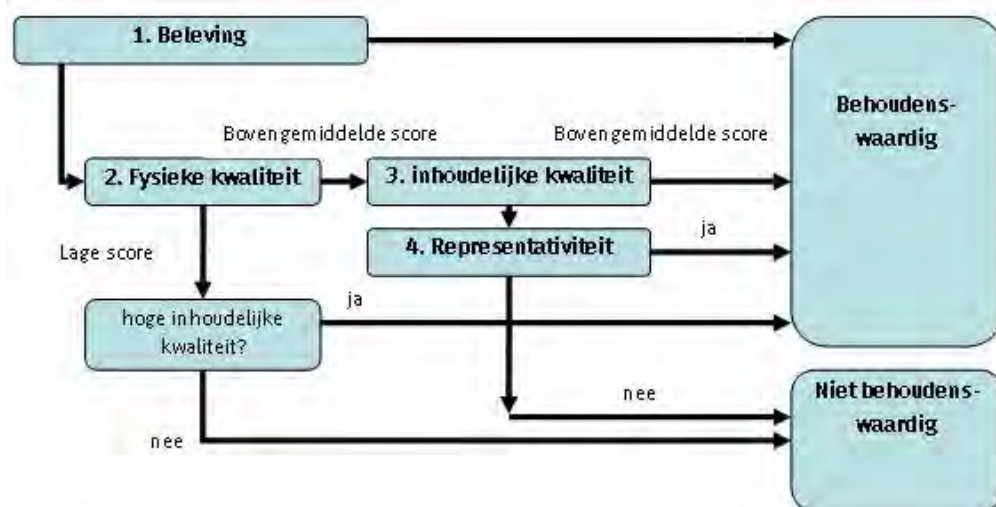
1. Beleving

Behoudens-waardig

Bovengemiddelde score

Bovengemiddelde score

2. Fysieke kwaliteit

3. inhoudelijke kwaliteit

4. Representativiteit

ja

Lage score

ja

hoge inhoudelijke kwaliteit?

nee

Niet behoudens-waardig

nee